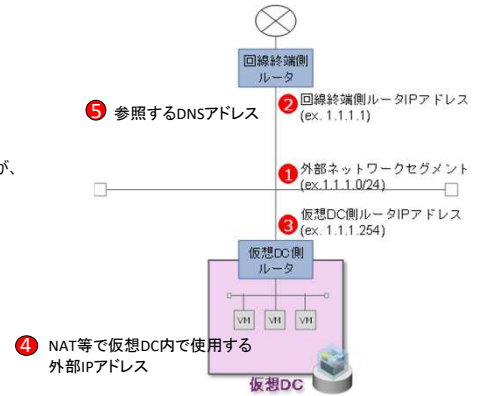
回線終端側
ルータ

5 参照するDNSアドレス

2 回線終端側ルータIPアドレス
(ex. 1.1.1.1)

が、

1 外部ネットワークセグメント
(ex.1.1.1.0/24)

3 仮想DC側ルータIPアドレス
(ex. 1.1.1.254)

仮想DC側
ルータ

VM VM VM

4 NAT等で仮想DC内で使用する
外部IPアドレス

仮想DC